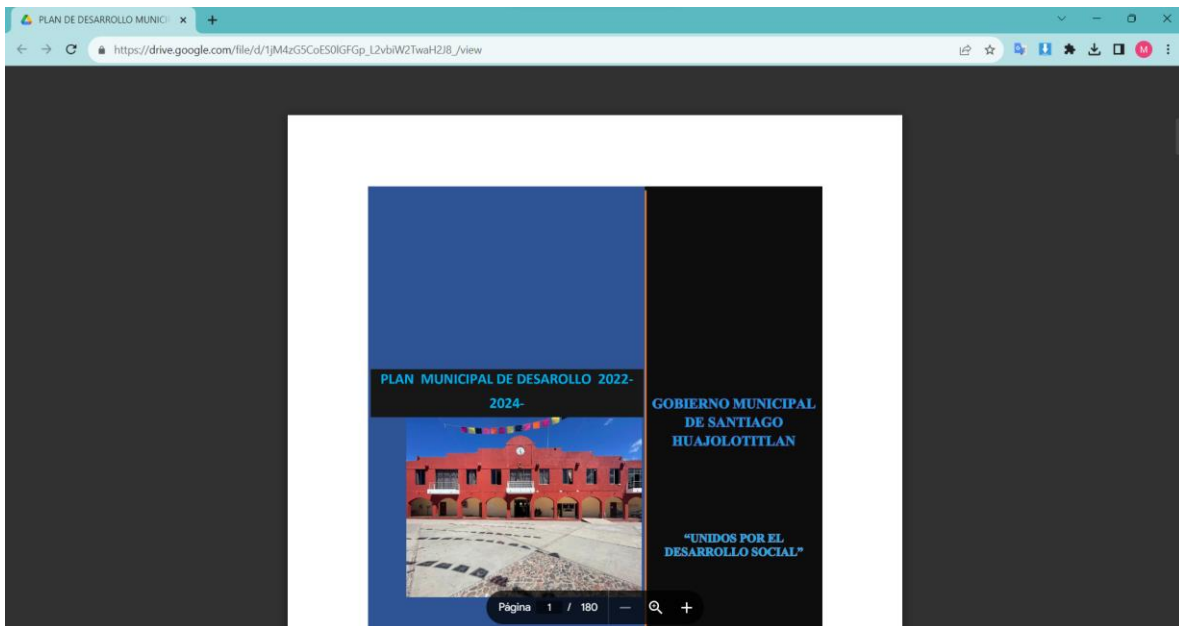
PLAN DE DESARROLLO MUNICI ×
+
https://drive.google.com/file/d/1jM4zG5CoES0lGFGp_L2vbiW2TwaH2J8_/view
M

PLAN MUNICIPAL DE DESAROLLO 2022-2024-

GOBIERNO MUNICIPAL DE SANTIAGO HUAJOLOTITLAN

"UNIDOS POR EL DESARROLLO SOCIAL"

Página 1 / 180